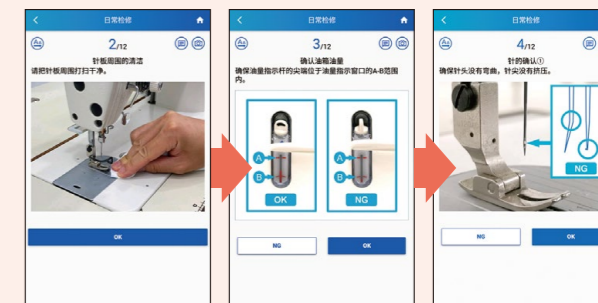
日常检修

2/12

针板周围的清洁

请把针板周围打扫干净。

OK

日常检修

3/12

确认油箱油量

确保油量指示杆的尖端位于油量指示窗口的A-B范围内。

A

B

OK

A

B

NG

NG

OK

日常检修

4/12

针的确认①

确保针头没有弯曲，针尖没有挤压。

NG

NG

OK